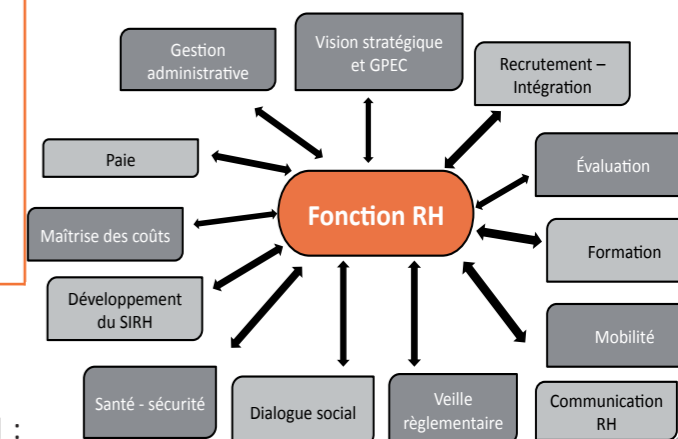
Gestion administrative

Vision stratégique et GPEC

Recrutement – Intégration

Paie

Évaluation

Maîtrise des coûts

Fonction RH

Formation

Développement du SIRH

Mobilité

Santé - sécurité

Dialogue social

Veille règlementaire

Communication RH

l :